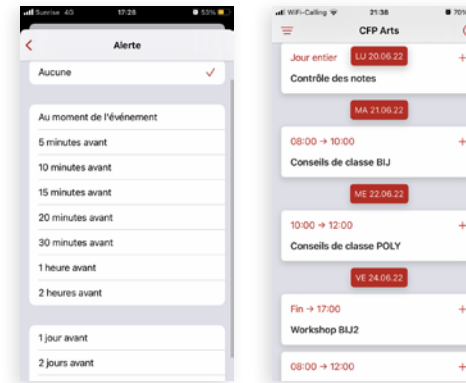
Sunrise 4G 17:28 53%

Alerte

Aucune

Au moment de l'événement
5 minutes avant
10 minutes avant
15 minutes avant
20 minutes avant
30 minutes avant
1 heure avant
2 heures avant

1 jour avant
2 jours avant

WiFi-Calling 21:38 70%

CFP Arts

Jour entier LU 20.06.22 +
Contrôle des notes

MA 21.06.22

08:00 → 10:00 +
Conseils de classe BIJ

ME 22.06.22

10:00 → 12:00 +
Conseils de classe POLY

VE 24.06.22

Fin → 17:00 +
Workshop BIJ2

08:00 → 12:00 +